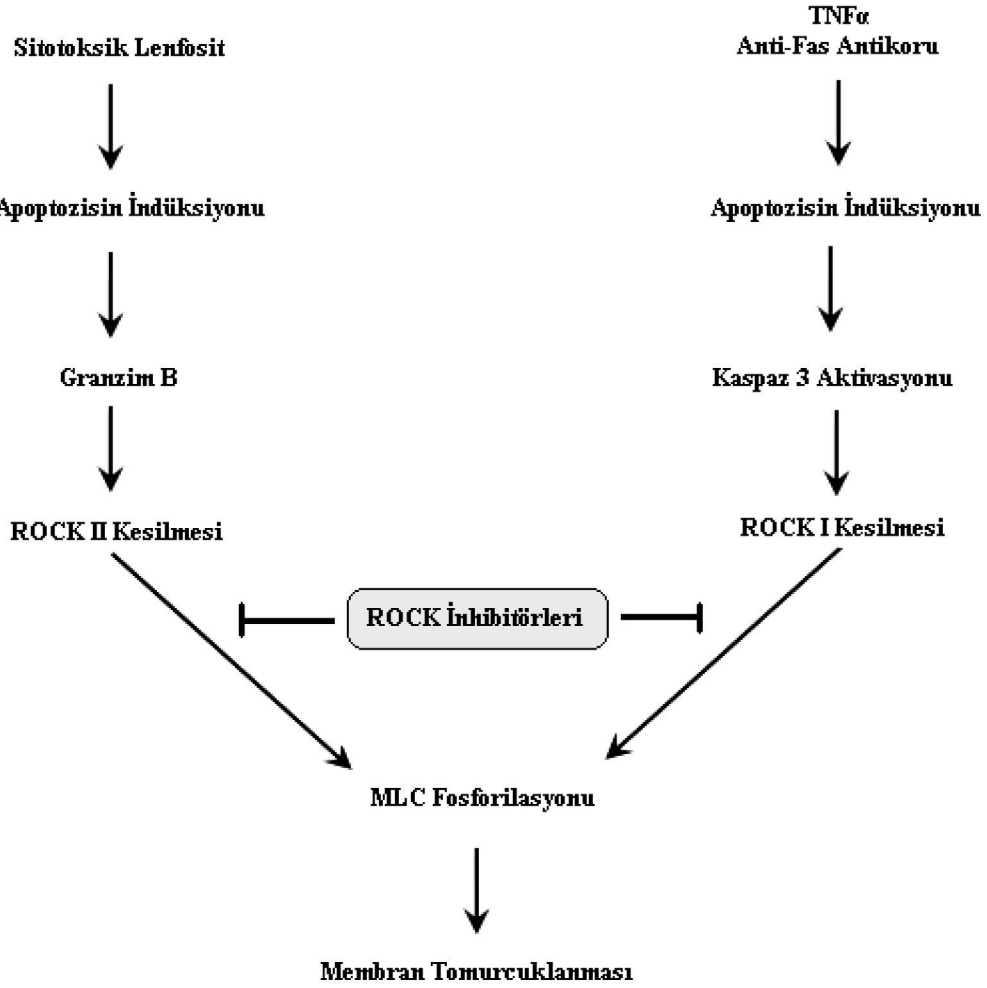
Sitotoksik Lenfosit

TNFα
Anti-Fas Antikoru

Apoptozisin İndüksiyonu

Apoptozisin İndüksiyonu

Granzim B

Kaspaz 3 Aktivasyonu

ROCK II Kesilmesi

ROCK I Kesilmesi

ROCK İnhibitörleri

MLC Fosforilasyonu

Membran Tomurcuklanması